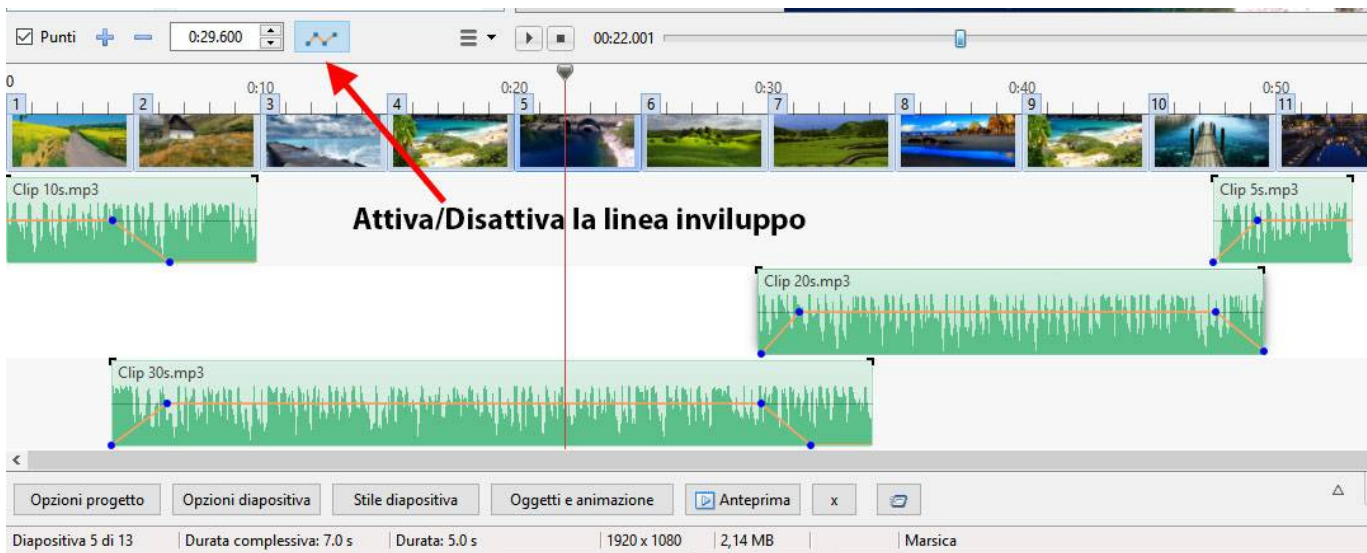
☑ Punti + − 0:29.600 00:22.001

0 0:10 0:20 0:30 0:40 0:50

1 2 3 4 5 6 7 8 9 10 11

Clip 10s.mp3

Clip 5s.mp3

Attiva/Disattiva la linea inviluppo

Clip 20s.mp3

Clip 30s.mp3

<

Opzioni progetto | Opzioni diapositiva | Stile diapositiva | Oggetti e animazione | Anteprima | x

Diapositiva 5 di 13 | Durata complessiva: 7.0 s | Durata: 5.0 s | 1920 x 1080 | 2,14 MB | Marsica